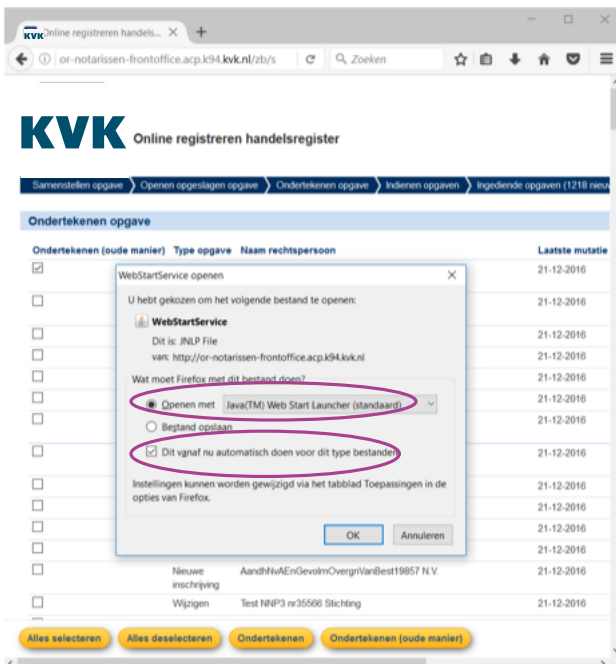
KVK Online registreren handels...

or-notarissen-frontoffice.acp.k94.kvk.nl/zb/s

Zoeken

KVK Online registreren handelsregister

Samenstellen opgave | Openen opgeslagen opgave | Ondertekenen opgave | Indienen opgaven | Ingediende opgaven (1218 nieuw

Ondertekenen opgave

| Ondertekenen (oude manier) | Type opgave | Naam rechtspersoon | Laatste mutatie |
|---|---|---|---|
| ☑ | | | 21-12-2016 |
| ☐ | | | 21-12-2016 |
| ☐ | | | 21-12-2016 |
| ☐ | | | 21-12-2016 |
| ☐ | | | 21-12-2016 |
| ☐ | | | 21-12-2016 |
| ☐ | | | 21-12-2016 |
| ☐ | | | 21-12-2016 |
| ☐ | | | 21-12-2016 |
| ☐ | | | 21-12-2016 |
| ☐ | | | 21-12-2016 |
| ☐ | | | 21-12-2016 |
| ☐ | | | 21-12-2016 |
| ☐ | Nieuwe inschrijving | AandhNvAEnGevolmOvergnVanBest19857 N.V. | 21-12-2016 |
| ☐ | Wijzigen | Test NNP3 nr35566 Stichting | 21-12-2016 |

WebStartService openen

U hebt gekozen om het volgende bestand te openen:

WebStartService

Dit is: JNLP File
van: http://or-notarissen-frontoffice.acp.k94.kvk.nl

Wat moet Firefox met dit bestand doen?

Openen met Java(TM) Web Start Launcher (standaard)

Bestand opslaan

Dit vanaf nu automatisch doen voor dit type bestanden.

Instellingen kunnen worden gewijzigd via het tabblad Toepassingen in de opties van Firefox.

OK Annuleren

Alles selecteren | Alles deselecteren | Ondertekenen | Ondertekenen (oude manier)